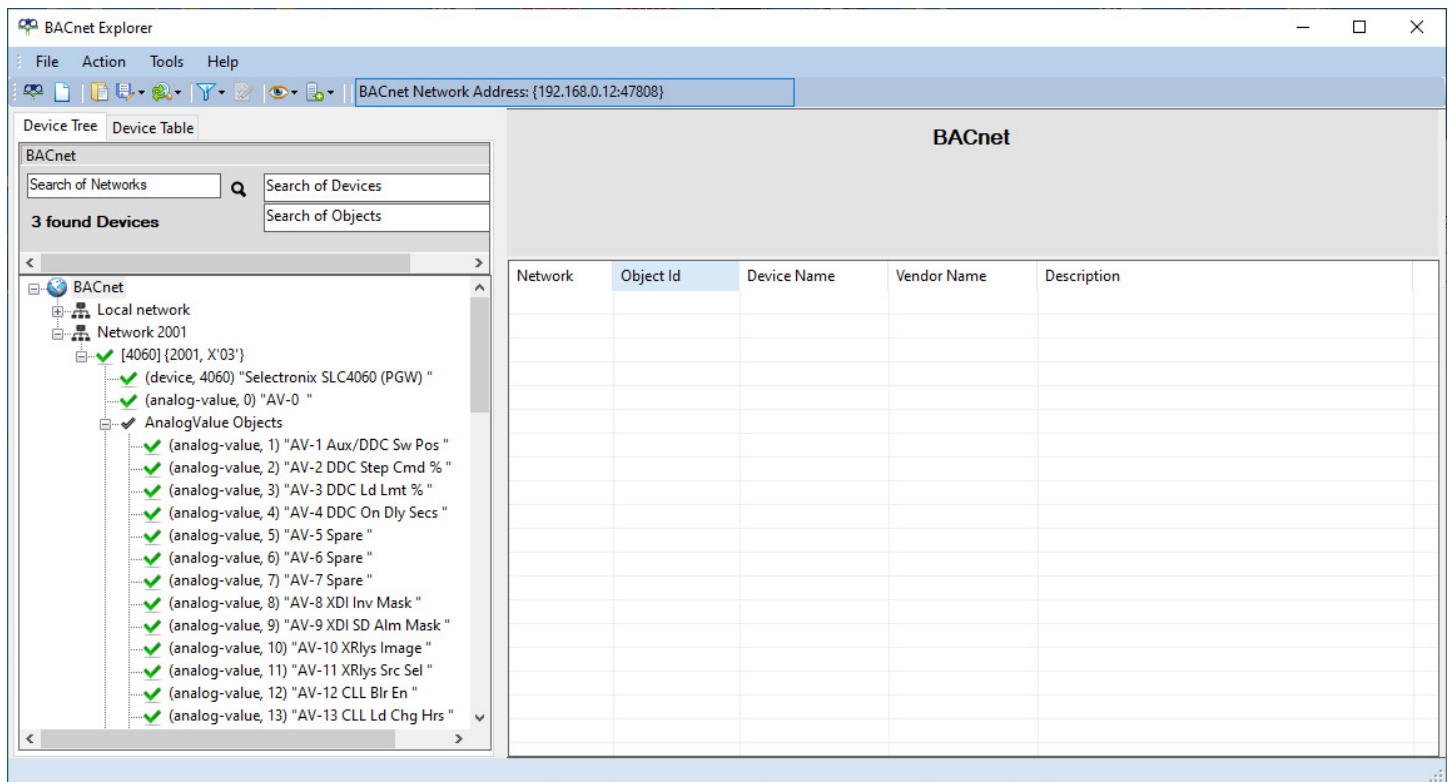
BACnet Explorer

File Action Tools Help

BACnet Network Address: {192.168.0.12:47808}

Device Tree Device Table

BACnet

Search of Networks

Search of Devices

Search of Objects

3 found Devices

BACnet

Local network

Network 2001

[4060] {2001, X'03'}

(device, 4060) "Selectronix SLC4060 (PGW) "

(analog-value, 0) "AV-0 "

AnalogValue Objects

(analog-value, 1) "AV-1 Aux/DDC Sw Pos "

(analog-value, 2) "AV-2 DDC Step Cmd % "

(analog-value, 3) "AV-3 DDC Ld Lmt % "

(analog-value, 4) "AV-4 DDC On Dly Secs "

(analog-value, 5) "AV-5 Spare "

(analog-value, 6) "AV-6 Spare "

(analog-value, 7) "AV-7 Spare "

(analog-value, 8) "AV-8 XDI Inv Mask "

(analog-value, 9) "AV-9 XDI SD Alm Mask "

(analog-value, 10) "AV-10 XRlys Image "

(analog-value, 11) "AV-11 XRlys Src Sel "

(analog-value, 12) "AV-12 CLL Blr En "

(analog-value, 13) "AV-13 CLL Ld Chg Hrs "

BACnet

| Network | Object Id | Device Name | Vendor Name | Description |
|---|---|---|---|---|